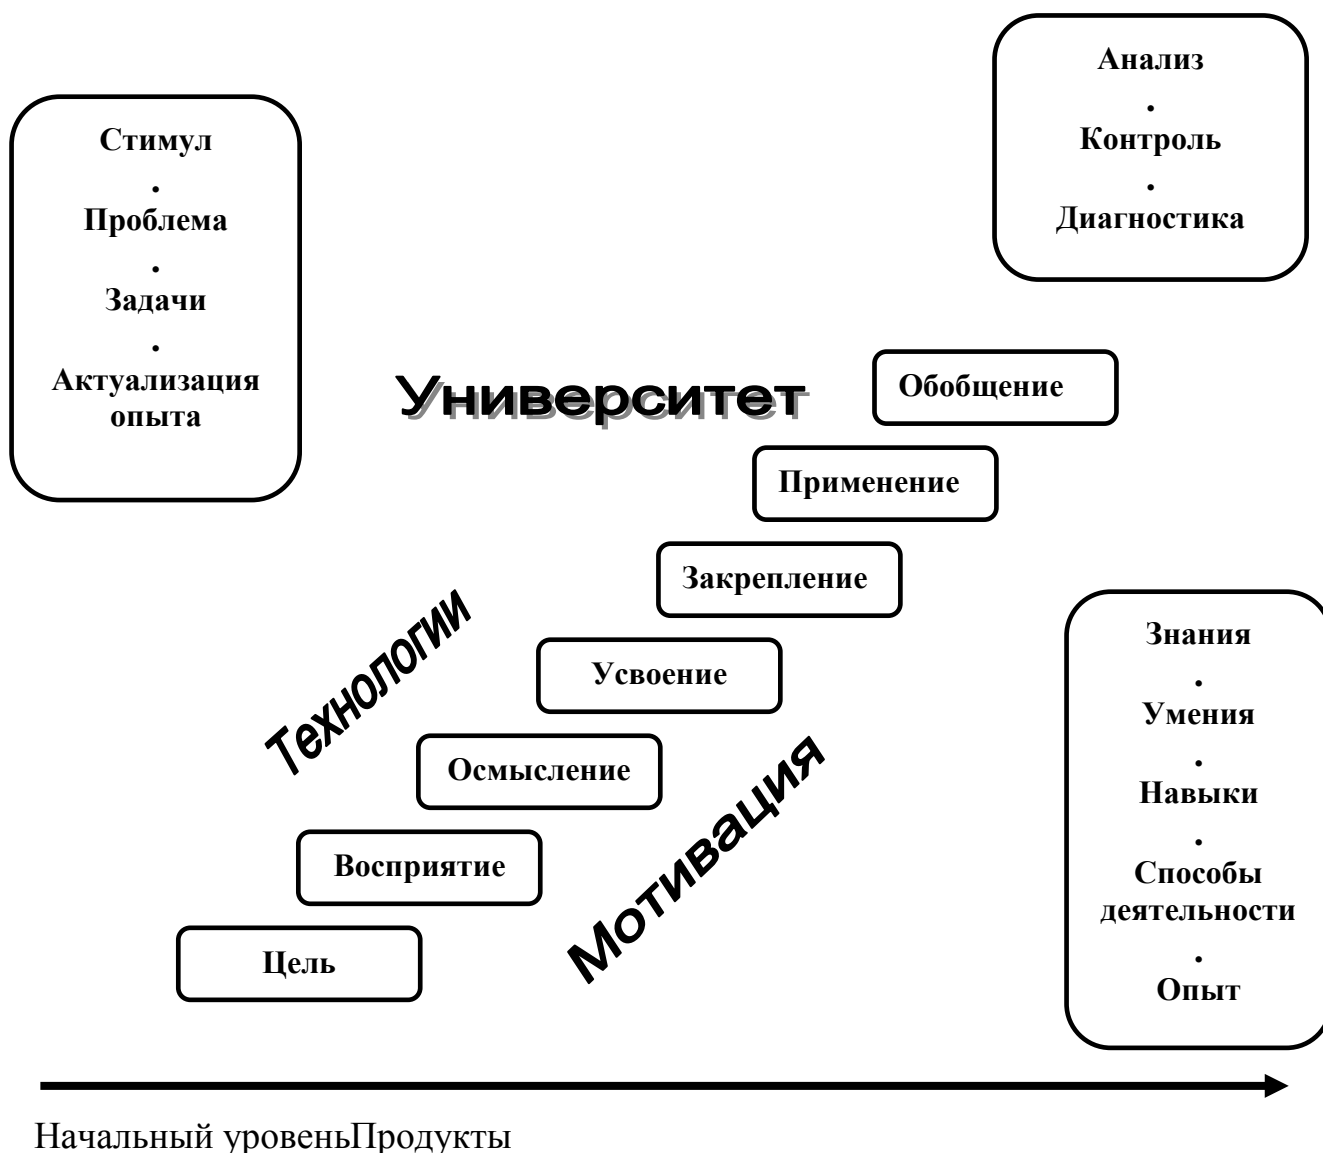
Анализ
.
Контроль
.
Диагностика

Стимул
.
Проблема
.
Задачи
.
Актуализация опыта

Университет

Обобщение

Применение

Закрепление

Технологии

Усвоение

Осмысление

Мотивация

Восприятие

Цель

Знания
.
Умения
.
Навыки
.
Способы деятельности
.
Опыт

Начальный уровеньПродукты